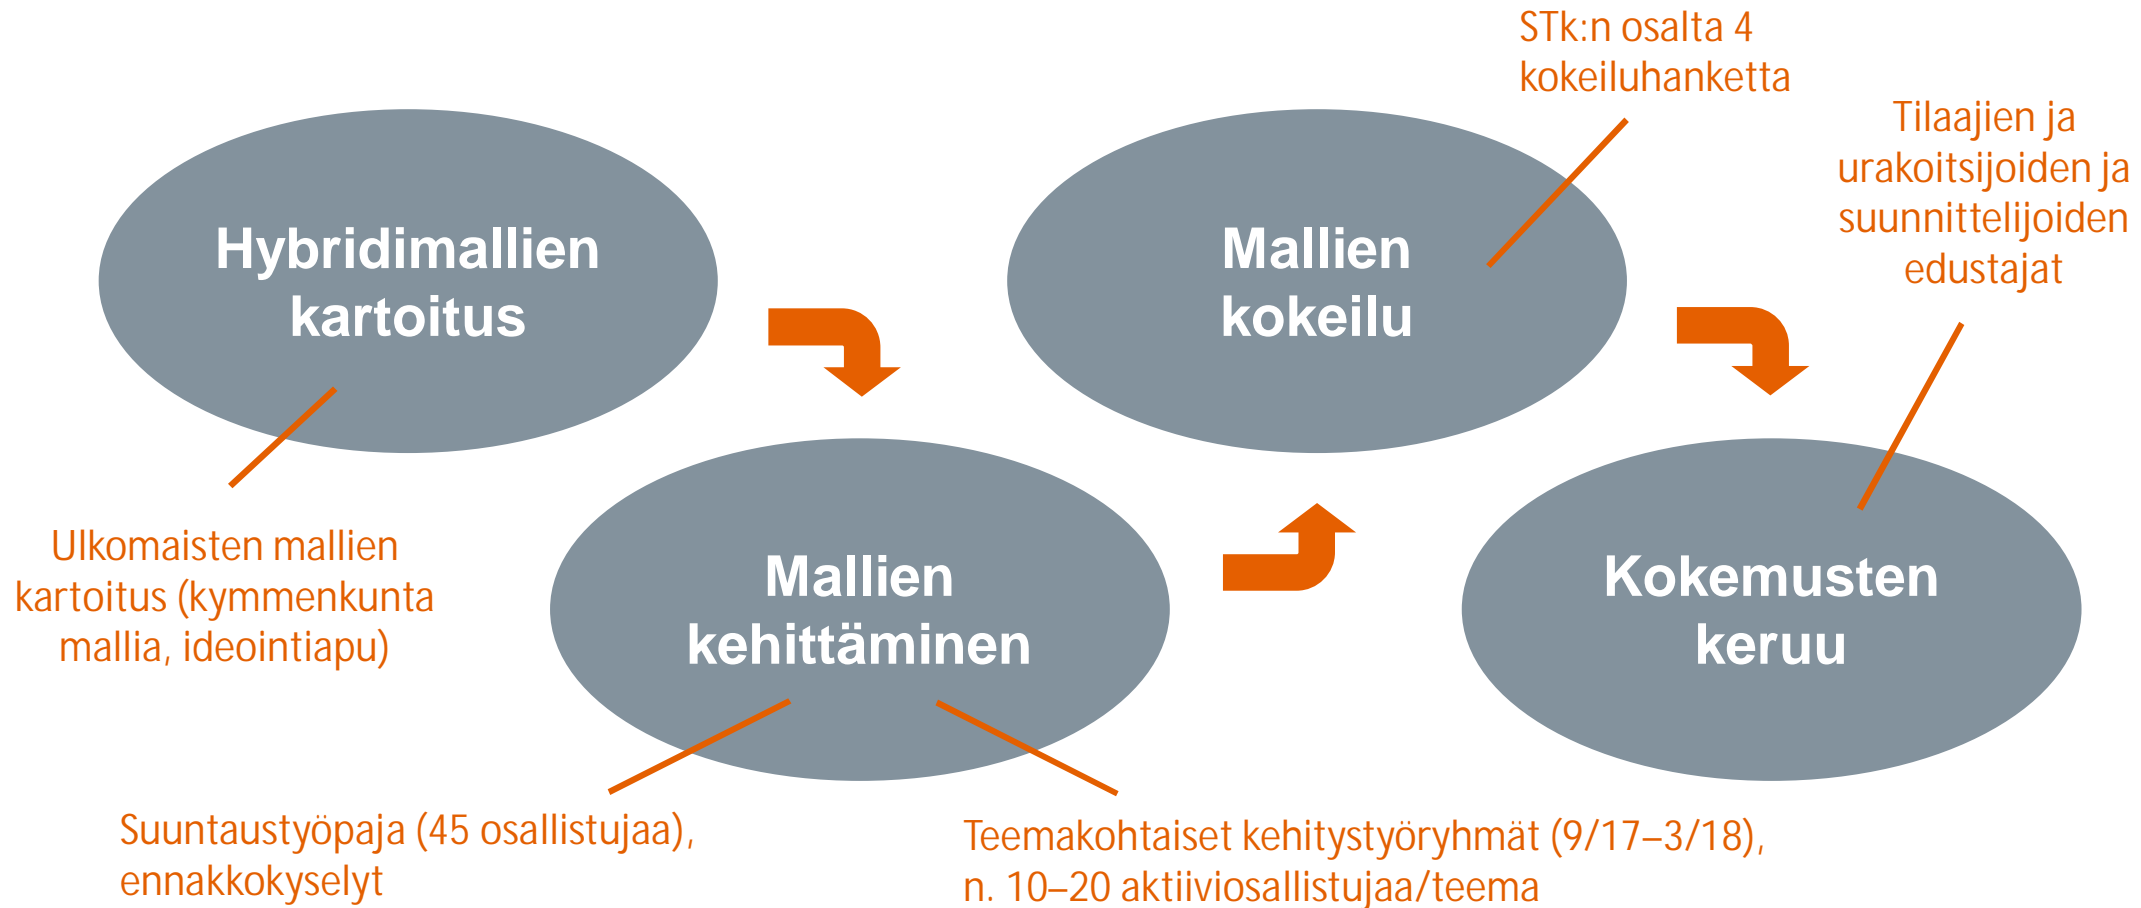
STk:n osalta 4 kokeiluhanketta

Tilaajien ja urakoitsijoiden ja suunnittelijoiden edustajat

Hybridimallien kartoitus

Mallien kokeilu

Ulkomaisten mallien kartoitus (kymmenkunta mallia, ideointiapu)

Mallien kehittäminen

Kokemusten keruu

Suuntaustyöpaja (45 osallistujaa), ennakkokyselyt

Teemakohtaiset kehitystyöryhmät (9/17–3/18), n. 10–20 aktiiviosallistujaa/teema